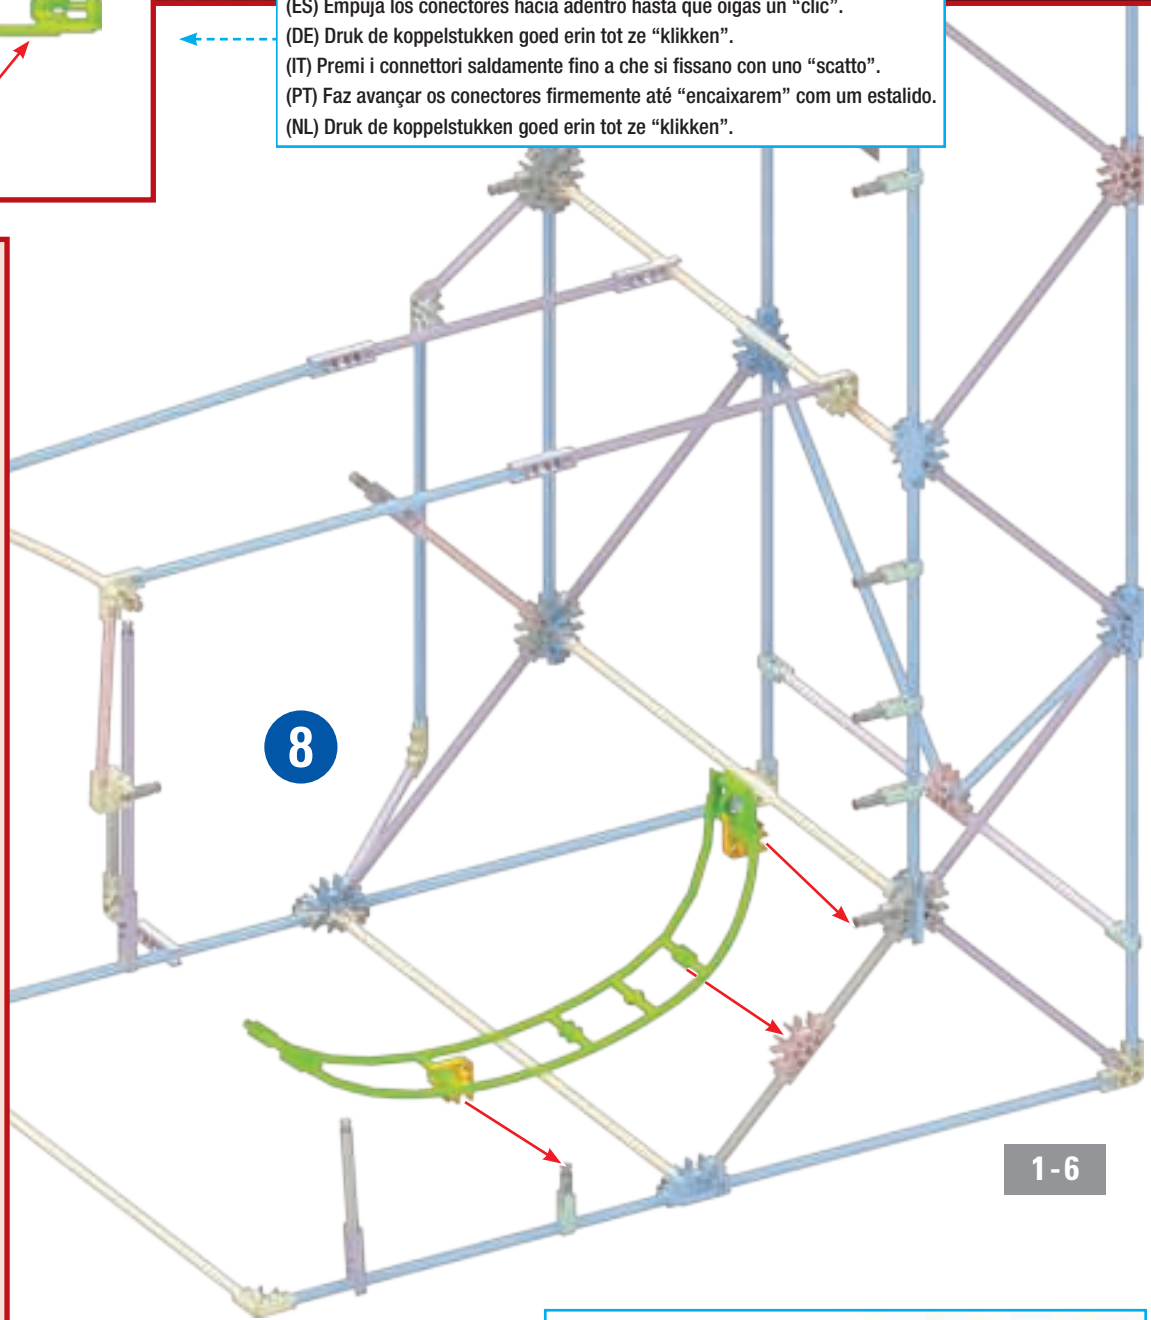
(ES) Empuja los conectores hacia adentro hasta que oigas un "clic".
(DE) Druk de koppelstukken goed erin tot ze "klikken".
(IT) Premi i connettori saldamente fino a che si fissano con uno "scatto".
(PT) Faz avançar os conectores firmemente até "encaixarem" com um estalido.
(NL) Druk de koppelstukken goed erin tot ze "klikken".

8

1-6